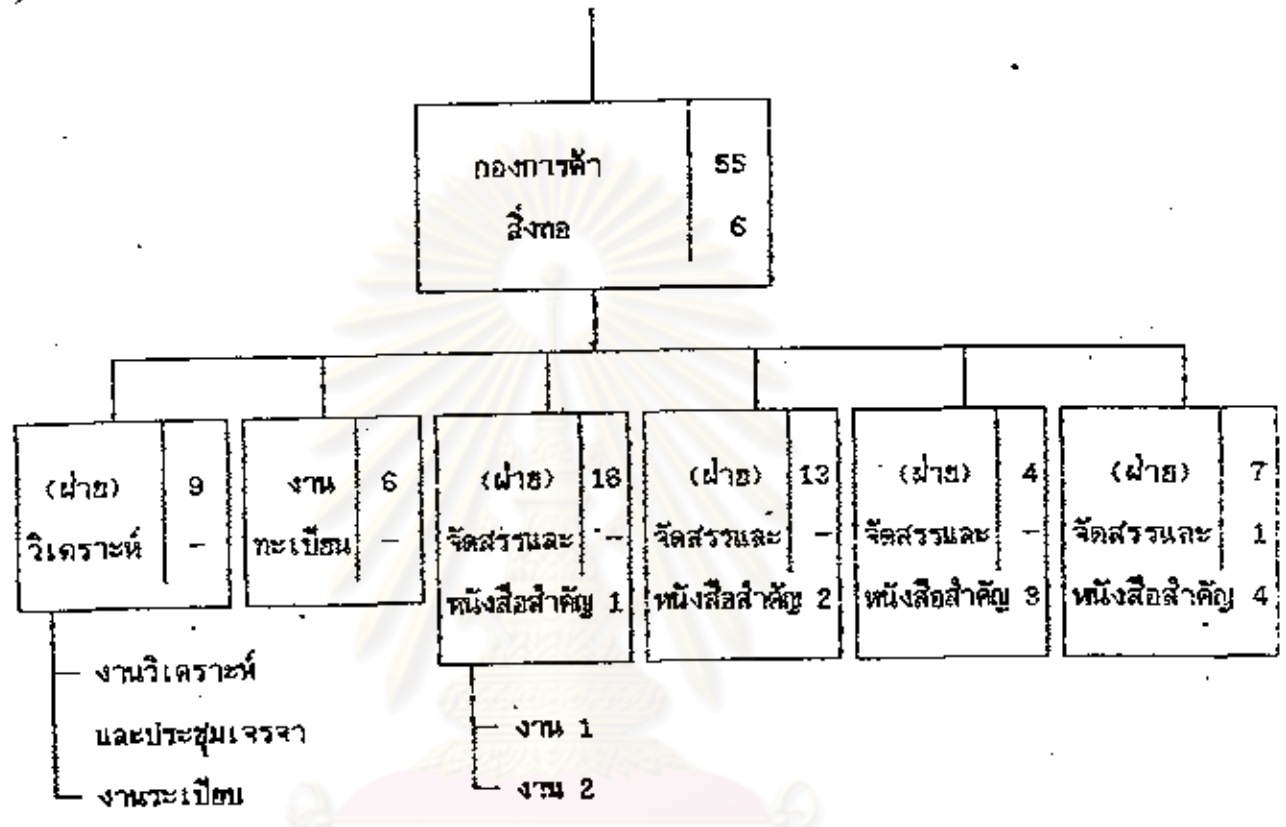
| กองการค้า | 55 |
|---|---|
| สิ่งทอ | 6 |

| (ฝ่าย) | 9 |
|---|---|
| วิเคราะห์ | - |

| งาน | 6 |
|---|---|
| ทะเบียน | - |

| (ฝ่าย) | 18 |
|---|---|
| จัดสรรและ | - |
| หนังสือสำคัญ 1 | |

| (ฝ่าย) | 13 |
|---|---|
| จัดสรรและ | - |
| หนังสือสำคัญ 2 | |

| (ฝ่าย) | 4 |
|---|---|
| จัดสรรและ | - |
| หนังสือสำคัญ 3 | |

| (ฝ่าย) | 7 |
|---|---|
| จัดสรรและ | 1 |
| หนังสือสำคัญ 4 | |

งานวิเคราะห์และประชุมเจรจา
งานระเบียบ

งาน 1
งาน 2